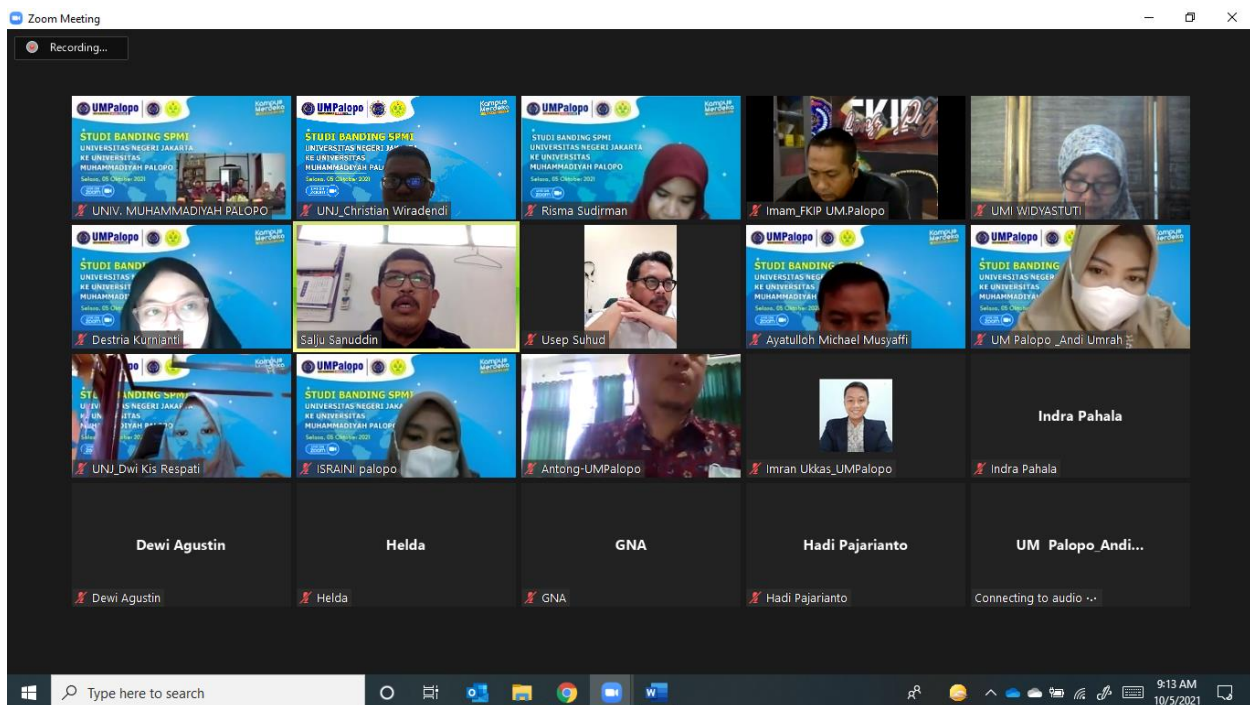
Zoom Meeting

Recording...

UMPalopo

Kampus Merdeka

STUDI BANDING SPMI
UNIVERSITAS NEGERI JAKARTA
KE UNIVERSITAS
MUHAMMADIYAH PALOPO

Selasa, 05 Oktober 2021

UNIV. MUHAMMADIYAH PALOPO

UNJ_Christian Wiradendi

Risma Sudirman

Imam_FKIP UM.Palopo

UMI WIDYASTUTI

Destria Kurnianti

Salju Sanuddin

Usep Suhud

Ayatulloh Michael Musyaffi

UM Palopo _Andi Umrah

UNJ_Dwi Kis Respati

ISRAINI palopo

Antong-UMPalopo

Imran Ukkas_UMPalopo

Indra Pahala

Indra Pahala

Dewi Agustin

Dewi Agustin

Helda

Helda

GNA

GNA

Hadi Pajarianto

Hadi Pajarianto

UM Palopo_Andi...

Connecting to audio ...

Type here to search

9:13 AM
10/5/2021